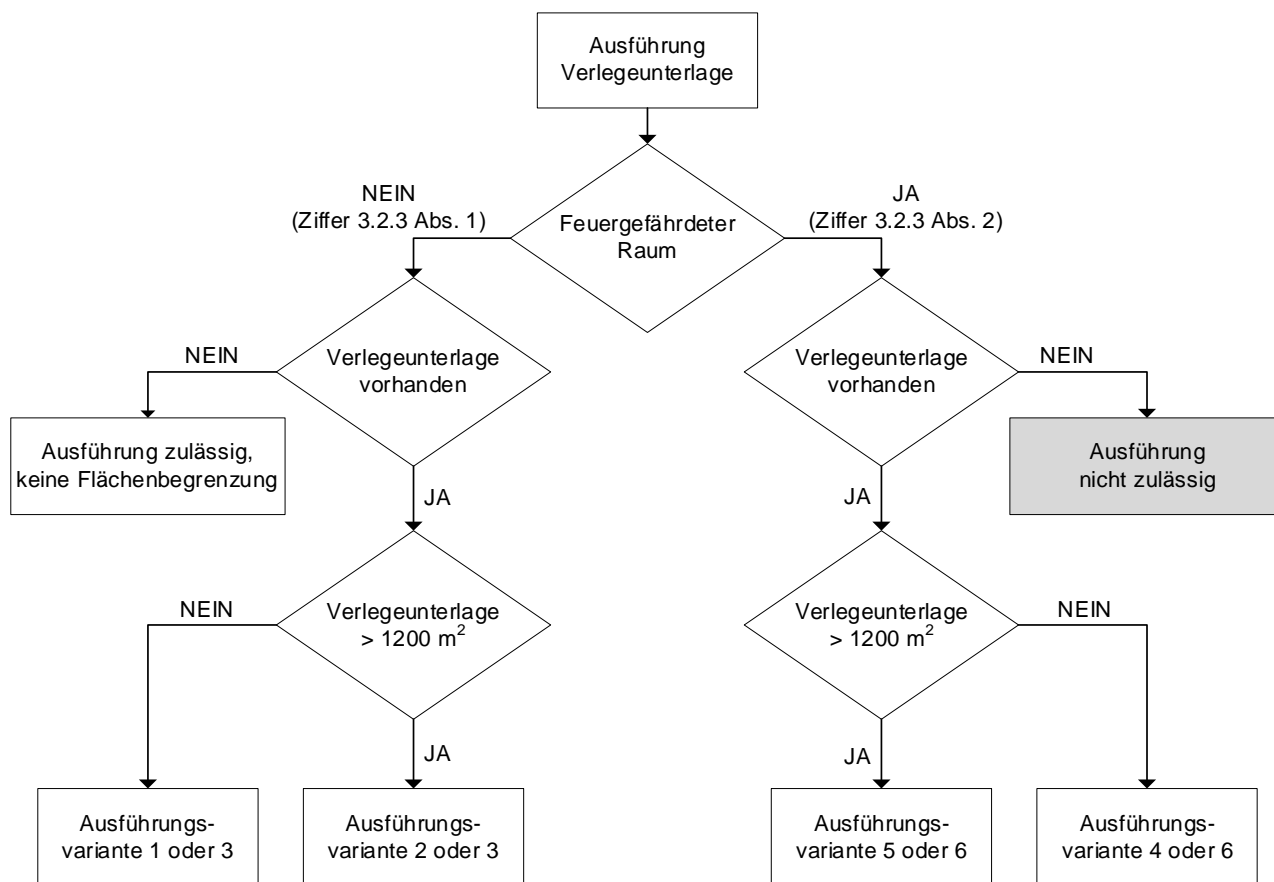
Ausführung Verlegeunterlage

NEIN
(Ziffer 3.2.3 Abs. 1)

Feuergefährdeter Raum

JA
(Ziffer 3.2.3 Abs. 2)

NEIN

Verlegeunterlage vorhanden

Ausführung zulässig, keine Flächenbegrenzung

JA

Verlegeunterlage vorhanden

NEIN

Ausführung nicht zulässig

JA

NEIN

Verlegeunterlage $> 1200\ m^2$

JA

Ausführungsvariante 1 oder 3

Ausführungsvariante 2 oder 3

Verlegeunterlage $> 1200\ m^2$

NEIN

JA

Ausführungsvariante 5 oder 6

Ausführungsvariante 4 oder 6